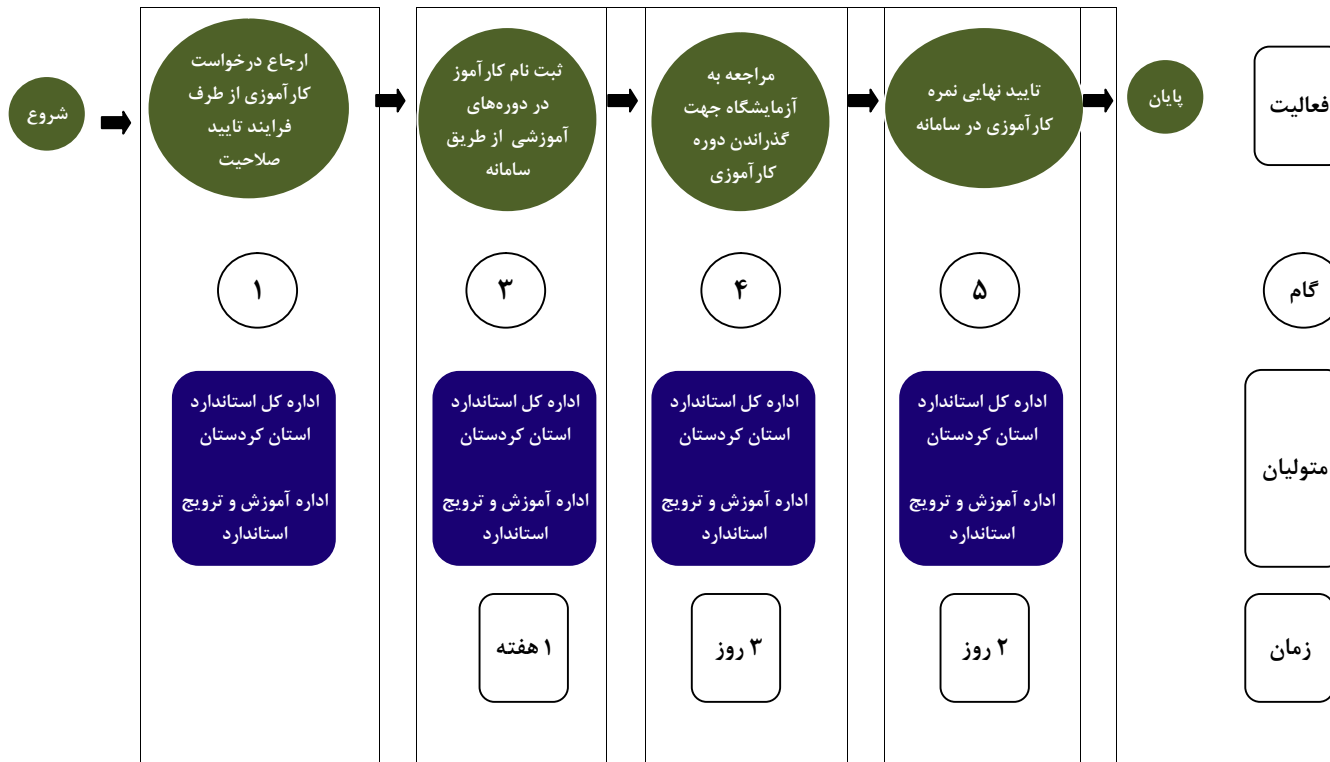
فعالیت

گام

متولیان

زمان

شروع

ارجاع درخواست کارآموزی از طرف فرایند تایید صلاحیت

۱

اداره کل استاندارد استان کردستان

اداره آموزش و ترویج استاندارد

ثبت نام کارآموز در دوره‌های آموزشی از طریق سامانه

۳

اداره کل استاندارد استان کردستان

اداره آموزش و ترویج استاندارد

۱ هفته

مراجعه به آزمایشگاه جهت گذراندن دوره کارآموزی

۴

اداره کل استاندارد استان کردستان

اداره آموزش و ترویج استاندارد

۳ روز

تایید نهایی نمره کارآموزی در سامانه

۵

اداره کل استاندارد استان کردستان

اداره آموزش و ترویج استاندارد

۲ روز

پایان